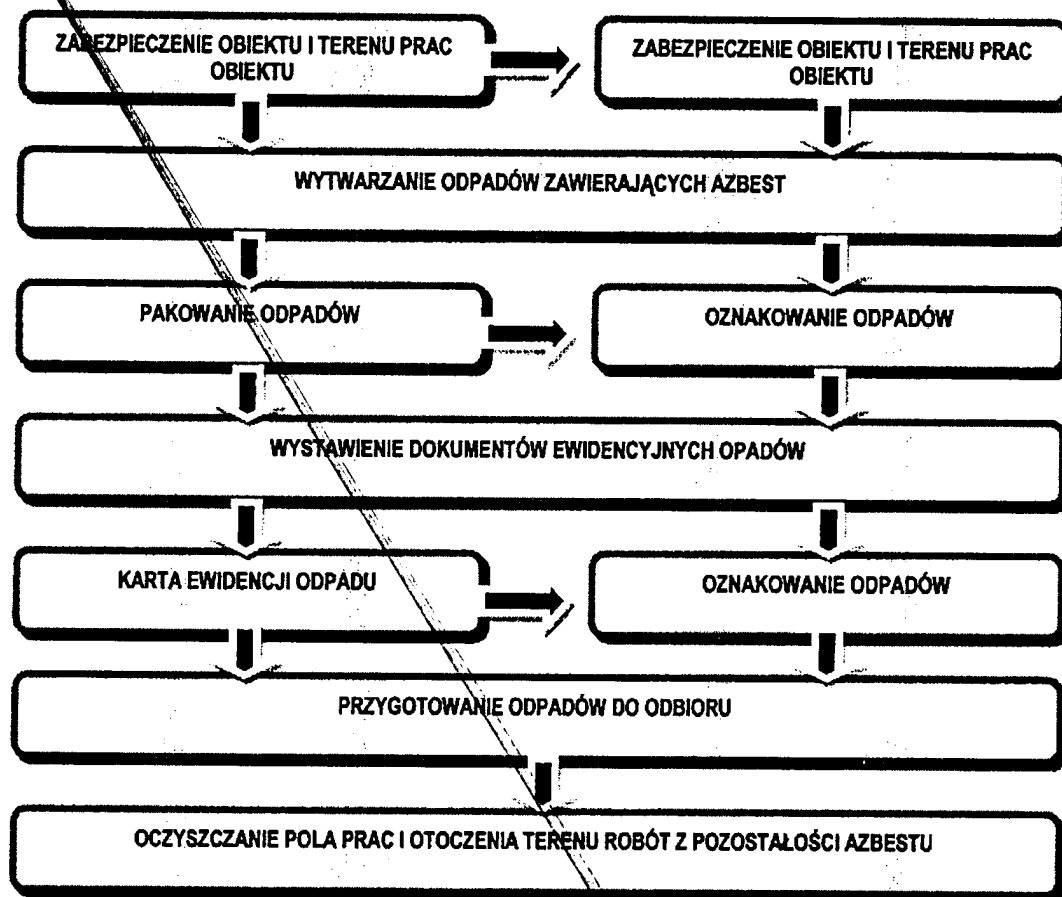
ZABEZPIECZENIE OBIEKTU I TERENU PRAC OBIEKTU

ZABEZPIECZENIE OBIEKTU I TERENU PRAC OBIEKTU

WYTWARZANIE ODPADÓW ZAWIERAJĄCYCH AZBEST

PAKOWANIE ODPADÓW

OZNAKOWANIE ODPADÓW

WYSTAWIENIE DOKUMENTÓW EWIDENCYJNYCH OPADÓW

KARTA EWIDENCJI ODPADU

OZNAKOWANIE ODPADÓW

PRZYGOTOWANIE ODPADÓW DO ODBIORU

OCZYSZCZANIE POLA PRAC I OTOCZENIA TERENU ROBÓT Z POZOSTAŁOŚCI AZBESTU